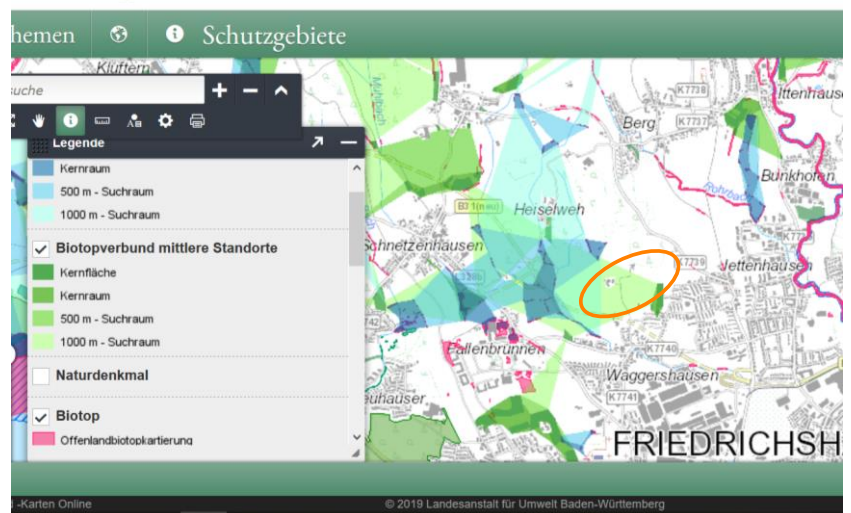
hemen Schutzgebiete

uche + − ^

Legende

Kernraum
500 m - Suchraum
1000 m - Suchraum

Biotopverbund mittlere Standorte
Kernfläche
Kernraum
500 m - Suchraum
1000 m - Suchraum

Naturdenkmal

Biotop
Offenlandbiotopkartierung

Kluftern
K7738
Ittenhause
Berg
K7737
Bunkhofen
Heiselweh
B31
Schnetzenhausen
K7739
Jettenhausen
Fallenbrunnen
K7740
Waggershausen
K7741
euhauser
FRIEDRICHSH

-Karten Online
© 2019 Landesanstalt für Umwelt Baden-Württemberg